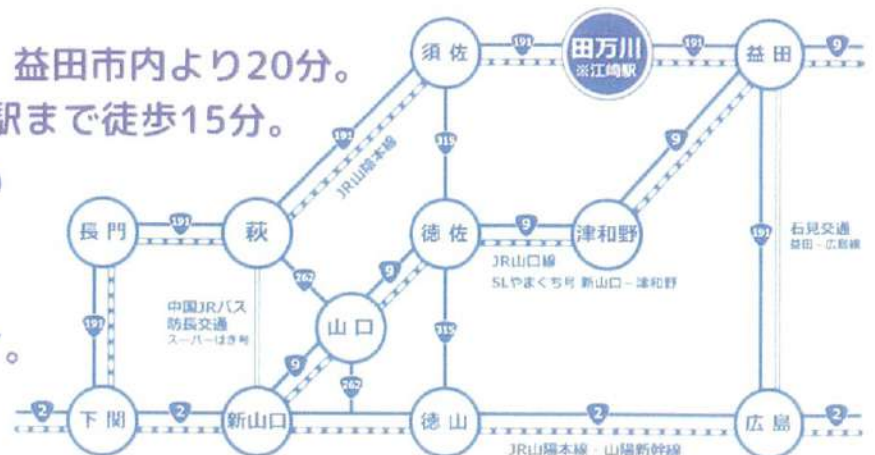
益田市内より20分。
駅まで徒歩15分。

。

須佐
191
田万川
※江崎駅
191
益田
9
191
JR山陰本線
315
9
長門
191
萩
徳佐
9
津和野
191
石見交通
益田 - 広島線
262
9
JR山口線
SLやまぐち号 新山口 - 津和野
191
中国JRバス
防長交通
スーパーはぎ号
山口
315
9
262
2
下関
2
新山口
徳山
2
広島
2
JR山陽本線 · 山陽新幹線